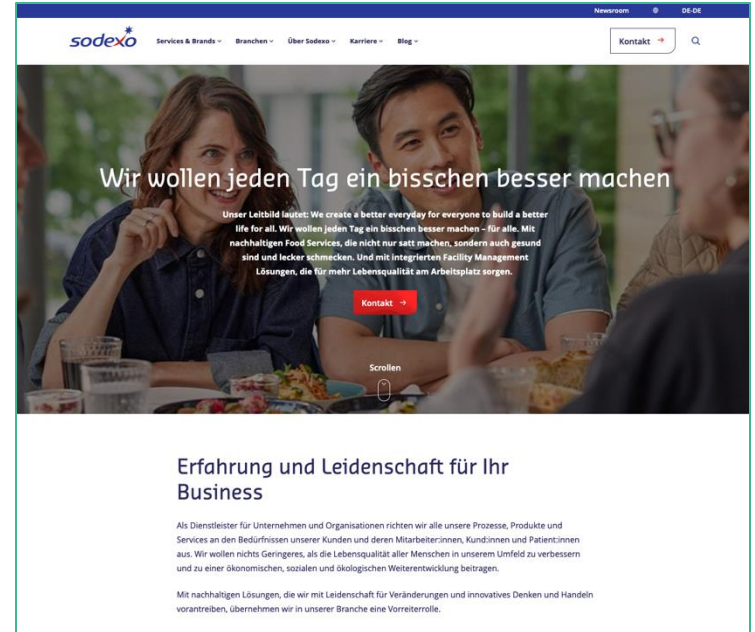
Newsroom DE-DE

sodexo Services & Brands Branchen Über Sodexo Karriere Blog Kontakt

Wir wollen jeden Tag ein bisschen besser machen

Unser Leitbild lautet: We create a better everyday for everyone to build a better life for all. Wir wollen jeden Tag ein bisschen besser machen – für alle. Mit nachhaltigen Food Services, die nicht nur satt machen, sondern auch gesund sind und lecker schmecken. Und mit integrierten Facility Management Lösungen, die für mehr Lebensqualität am Arbeitsplatz sorgen.

Kontakt

Scrollen

Erfahrung und Leidenschaft für Ihr Business

Als Dienstleister für Unternehmen und Organisationen richten wir alle unsere Prozesse, Produkte und Services an den Bedürfnissen unserer Kunden und deren Mitarbeiter:innen, Kund:innen und Patient:innen aus. Wir wollen nichts Geringeres, als die Lebensqualität aller Menschen in unserem Umfeld zu verbessern und zu einer ökonomischen, sozialen und ökologischen Weiterentwicklung beitragen.

Mit nachhaltigen Lösungen, die wir mit Leidenschaft für Veränderungen und innovatives Denken und Handeln vorantreiben, übernehmen wir in unserer Branche eine Vorreiterrolle.